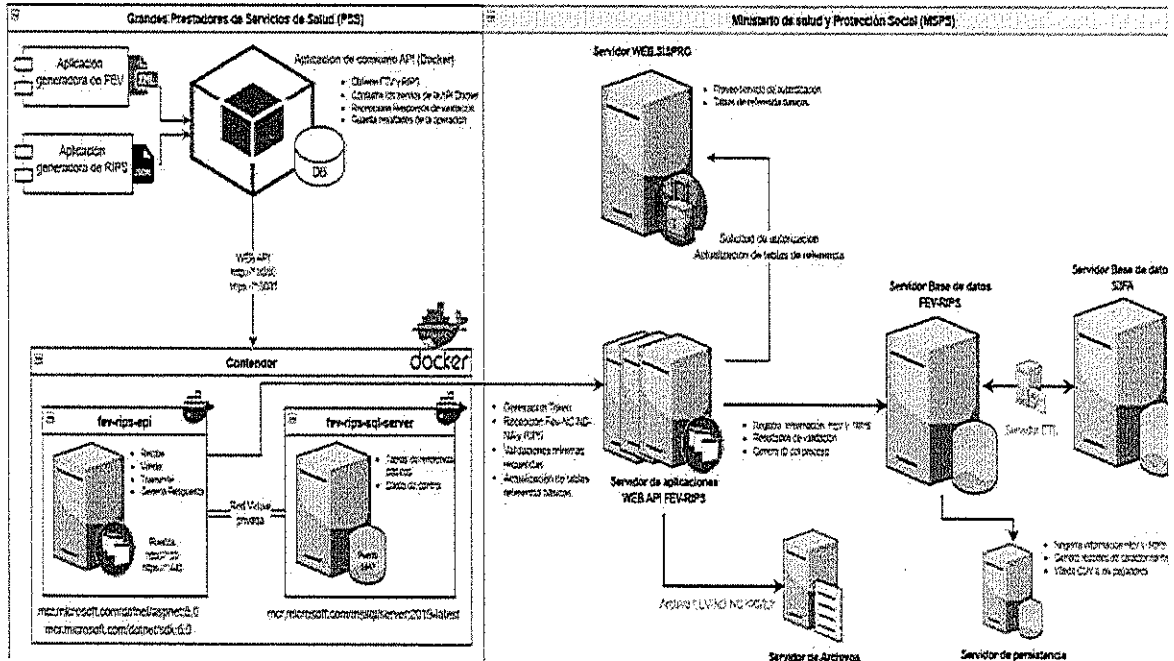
Grandes Prestadores de Servicios de Salud (PSS)

Ministerio de salud y Protección Social (MSPS)

Aplicación generadora de FEV

Aplicación generadora de RIPS

Aplicación de consumo API (Docker)

- Obtiene FEV y RIPS
- Consume los servicios de la API Docker
- Recepciona Respuesta de validación
- Guarda resultados de la operación

DB

WEB API
https://:5000
https://:5001

Contenedor

docker

fev-rips-api

- Recibe
- Valida
- Transmite
- Genera Respuesta

Puerto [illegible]

Red Virtual privada

fev-rips-sql-server

- Tablas de referencia básicas
- Datos de control

Puerto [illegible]

mcr.microsoft.com/dotnet/aspnet:6.0
mcr.microsoft.com/dotnet/sdk:6.0

mcr.microsoft.com/mssql/server:2019-latest

Servidor WEB SISPRO

- Provee servicio de autenticación
- Tablas de referencia básicas

Solicitud de autorización
Actualización de tablas de referencia

- Generación Token
- Recepción Fev-NC-ND-Nota RIPS
- Validaciones mínimas requeridas
- Actualización de tablas referencia básicas

Servidor de aplicaciones WEB API FEV-RIPS

- Registro información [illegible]
- Resultados de validación
- Genera ID del proceso

Servidor Base de datos FEV-RIPS

Servidor ETL

Servidor Base de datos SISPRO

Archivo FEV-NC-ND-RIPS

Servidor de Archivos

- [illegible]
- Genera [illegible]
- Valida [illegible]

Servidor de persistencia